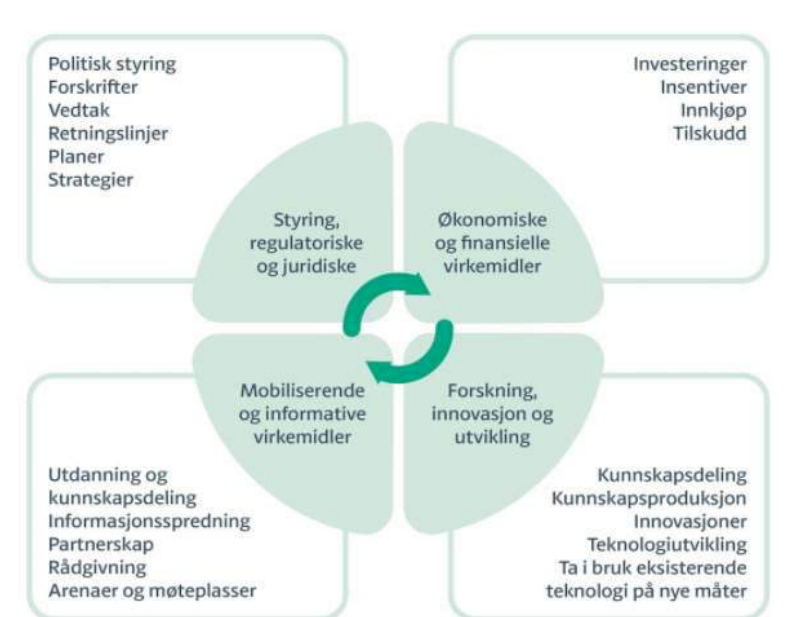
Politisk styring
Forskrifter
Vedtak
Retningslinjer
Planer
Strategier

Investeringer
Insentiver
Innkjøp
Tilskudd

Styring, regulatoriske og juridiske

Økonomiske og finansielle virkemidler

Mobiliserende og informative virkemidler

Forskning, innovasjon og utvikling

Utdanning og kunnskapsdeling
Informasjonsspredning
Partnerskap
Rådgivning
Arenaer og møteplasser

Kunnskapsdeling
Kunnskapsproduksjon
Innovasjoner
Teknologiutvikling
Ta i bruk eksisterende teknologi på nye måter